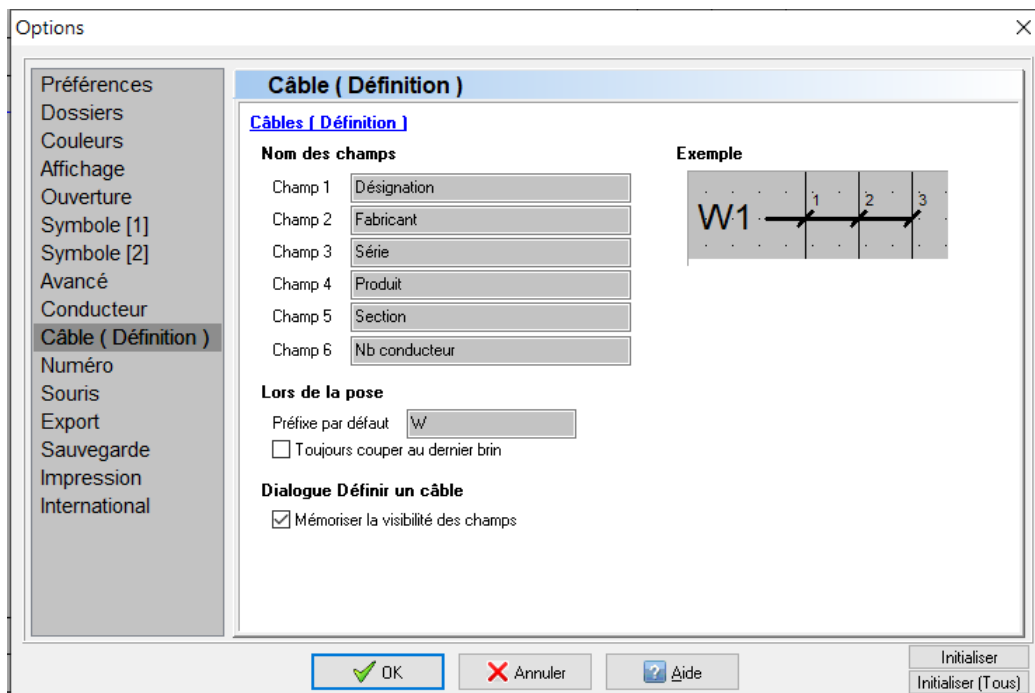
Options

Préférences
Dossiers
Couleurs
Affichage
Ouverture
Symbole [1]
Symbole [2]
Avancé
Conducteur
Câble ( Définition )
Numéro
Souris
Export
Sauvegarde
Impression
International

Câble ( Définition )

Câbles ( Définition )

Nom des champs

Champ 1 Désignation
Champ 2 Fabricant
Champ 3 Série
Champ 4 Produit
Champ 5 Section
Champ 6 Nb conducteur

Exemple

W1 1 2 3

Lors de la pose

Préfixe par défaut W

Toujours couper au dernier brin

Dialogue Définir un câble

Mémoriser la visibilité des champs

OK Annuler Aide Initialiser Initialiser (Tous)